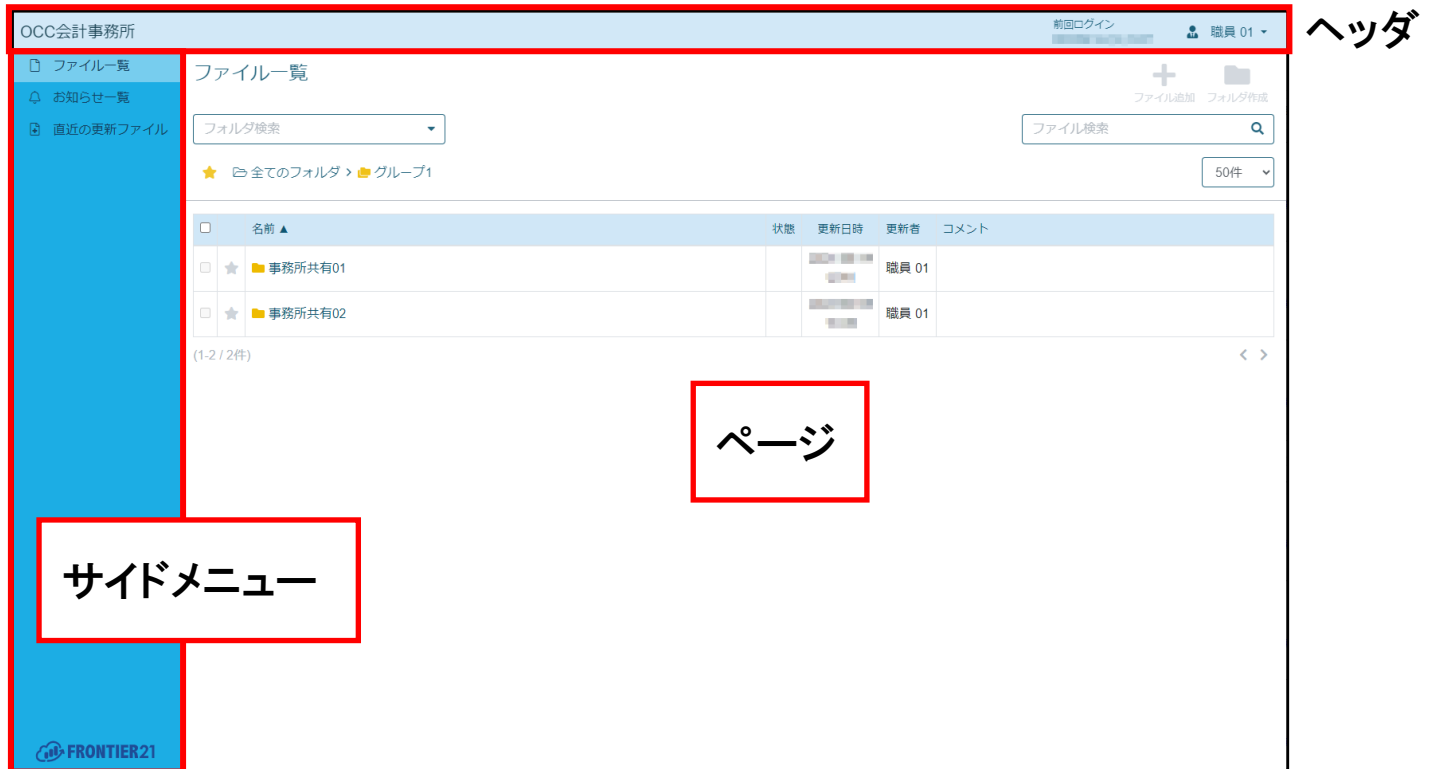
OCC会計事務所

前回ログイン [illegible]

職員 01

ヘッダ

ファイル一覧

お知らせ一覧

直近の更新ファイル

ファイル一覧

ファイル追加 フォルダ作成

フォルダ検索

ファイル検索

全てのフォルダ > グループ1

50件

| | | 名前 ▲ | 状態 | 更新日時 | 更新者 | コメント |
|---|---|---|---|---|---|---|
| | | 事務所共有01 | | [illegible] | 職員 01 | |
| | | 事務所共有02 | | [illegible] | 職員 01 | |

(1-2 / 2件)

ページ

サイドメニュー

FRONTIER21